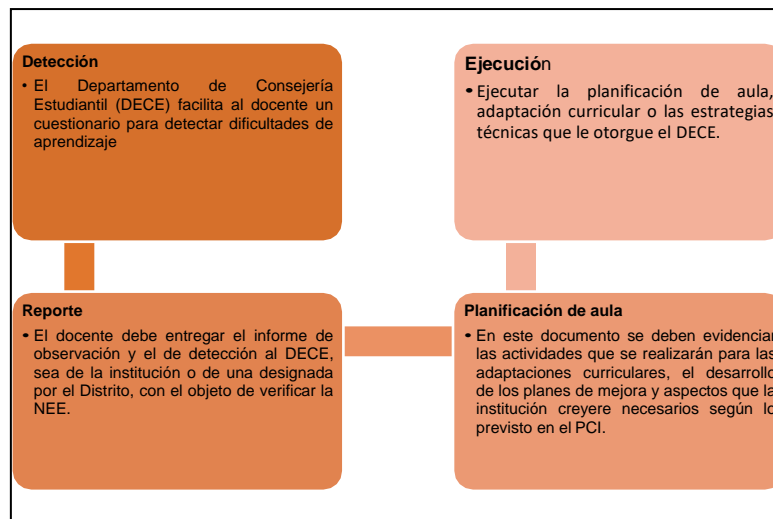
Detección

• El Departamento de Consejería Estudiantil (DECE) facilita al docente un cuestionario para detectar dificultades de aprendizaje

Ejecución

• Ejecutar la planificación de aula, adaptación curricular o las estrategias técnicas que le otorgue el DECE.

Reporte

• El docente debe entregar el informe de observación y el de detección al DECE, sea de la institución o de una designada por el Distrito, con el objeto de verificar la NEE.

Planificación de aula

• En este documento se deben evidenciar las actividades que se realizarán para las adaptaciones curriculares, el desarrollo de los planes de mejora y aspectos que la institución creyere necesarios según lo previsto en el PCI.